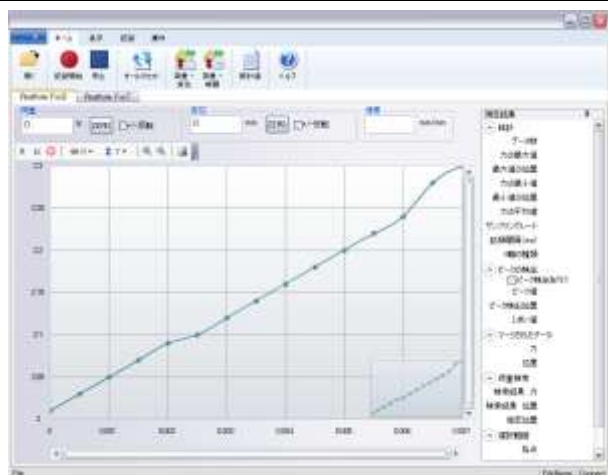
ホーム
開く
記録開始
停止
ゼロセット
ヘルプ
FlexiForce Port1
FlexiForce Port2
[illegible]
ゼロ
測定結果
データ数
力の最大値
最大値の位置
力の最小値
最小値の位置
力の平均値
サンプリングレート
記録時間(ms)
ピークの検出
ピーク値
ピーク検出位置
上昇/下降
マークされたデータ
力
位置
0
0.001
0.002
0.003
0.004
0.005
0.006
0.007